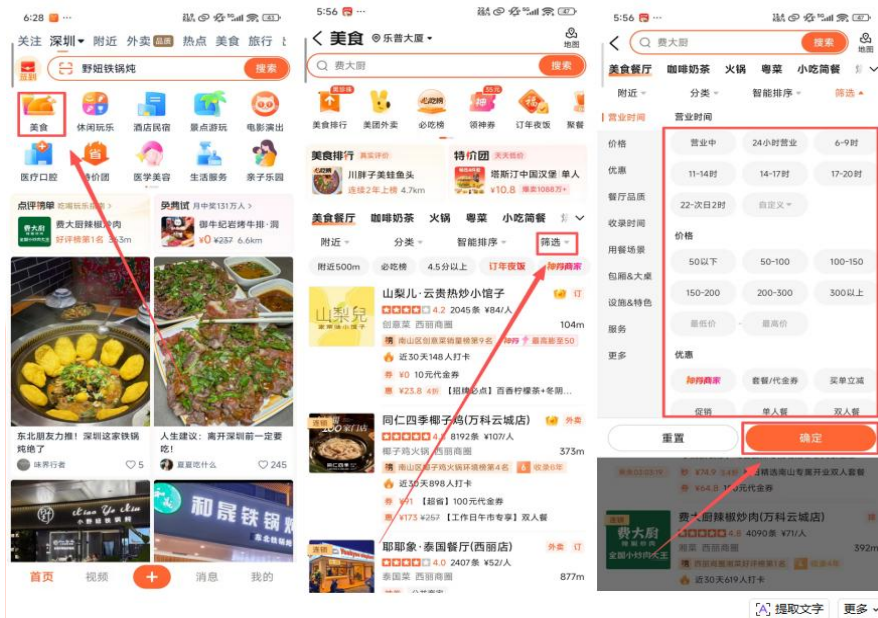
6:28
关注 深圳 附近 外卖 热点 美食 旅行
野妞铁锅炖 搜索
美食 休闲玩乐 酒店民宿 景点游玩 电影演出
医疗口腔 特价团 医学美容 生活服务 亲子乐园
点评榜单 吃喝玩乐榜
费大厨辣椒炒肉
好评榜第1名 3.3m
免费试 月中奖131万人
御牛纪岩烤牛排·闹
¥0 ¥237 6.6km
东北朋友力推！深圳这家铁锅炖绝了
味男行者 5
人生建议：离开深圳前一定要吃！
夏夏吃什么 245
和晟铁锅
首页 视频 + 消息 我的

5:56
美食 乐普大厦
地图
费大厨 搜索
美食排行 美团外卖 必吃榜 领神券 订年夜饭 聚餐
美食排行 真实评价
川胖子美蛙鱼头
连续2周上榜 4.7km
特价团 天天低价
塔斯汀中国汉堡 单人
¥10.8 售出1088万+
美食餐厅 咖啡奶茶 火锅 粤菜 小吃简餐
附近 分类 智能排序 筛选
附近500m 必吃榜 4.5分以上 订年夜饭 神抢商家
山梨儿·云贵热炒小馆子
4.2 2045条 ¥84/人
创意菜 西丽商圈 104m
南山区创意菜销量榜第9名
近30天18人打卡
10元代金券
¥23.8 4折 【招牌必点】百香柠檬茶+冬阴...
同仁四季椰子鸡(万科云城店) 外卖
4.7 8192条 ¥107/人
椰子鸡火锅 西丽商圈 373m
南山区椰子鸡火锅好评榜第4名 收录6年
近30天898人打卡
¥91 【超省】100元代金券
¥173 ¥257 【工作日午市专享】双人餐
耶耶象·泰国餐厅(西丽店) 外卖 订
4.0 2407条 ¥52/人
泰国菜 西丽商圈 877m

5:56
费大厨 搜索
地图
美食餐厅 咖啡奶茶 火锅 粤菜 小吃简餐
附近 分类 智能排序 筛选
营业时间
价格
优惠
餐厅品质
收录时间
用餐场景
包厢&大桌
设施&特色
服务
更多
营业时间
营业中 24小时营业 6-9时
11-14时 14-17时 17-20时
22-次日2时 自定义
价格
50以下 50-100 100-150
150-200 200-300 300以上
最低价 - 最高价
优惠
神抢商家 套餐/代金券 买单立减
促销 单人餐 双人餐
重置 确定
费大厨辣椒炒肉(万科云城店)
4.8 4090条 ¥71/人
湘菜 西丽商圈 392m
近30天619人打卡
提取文字 更多